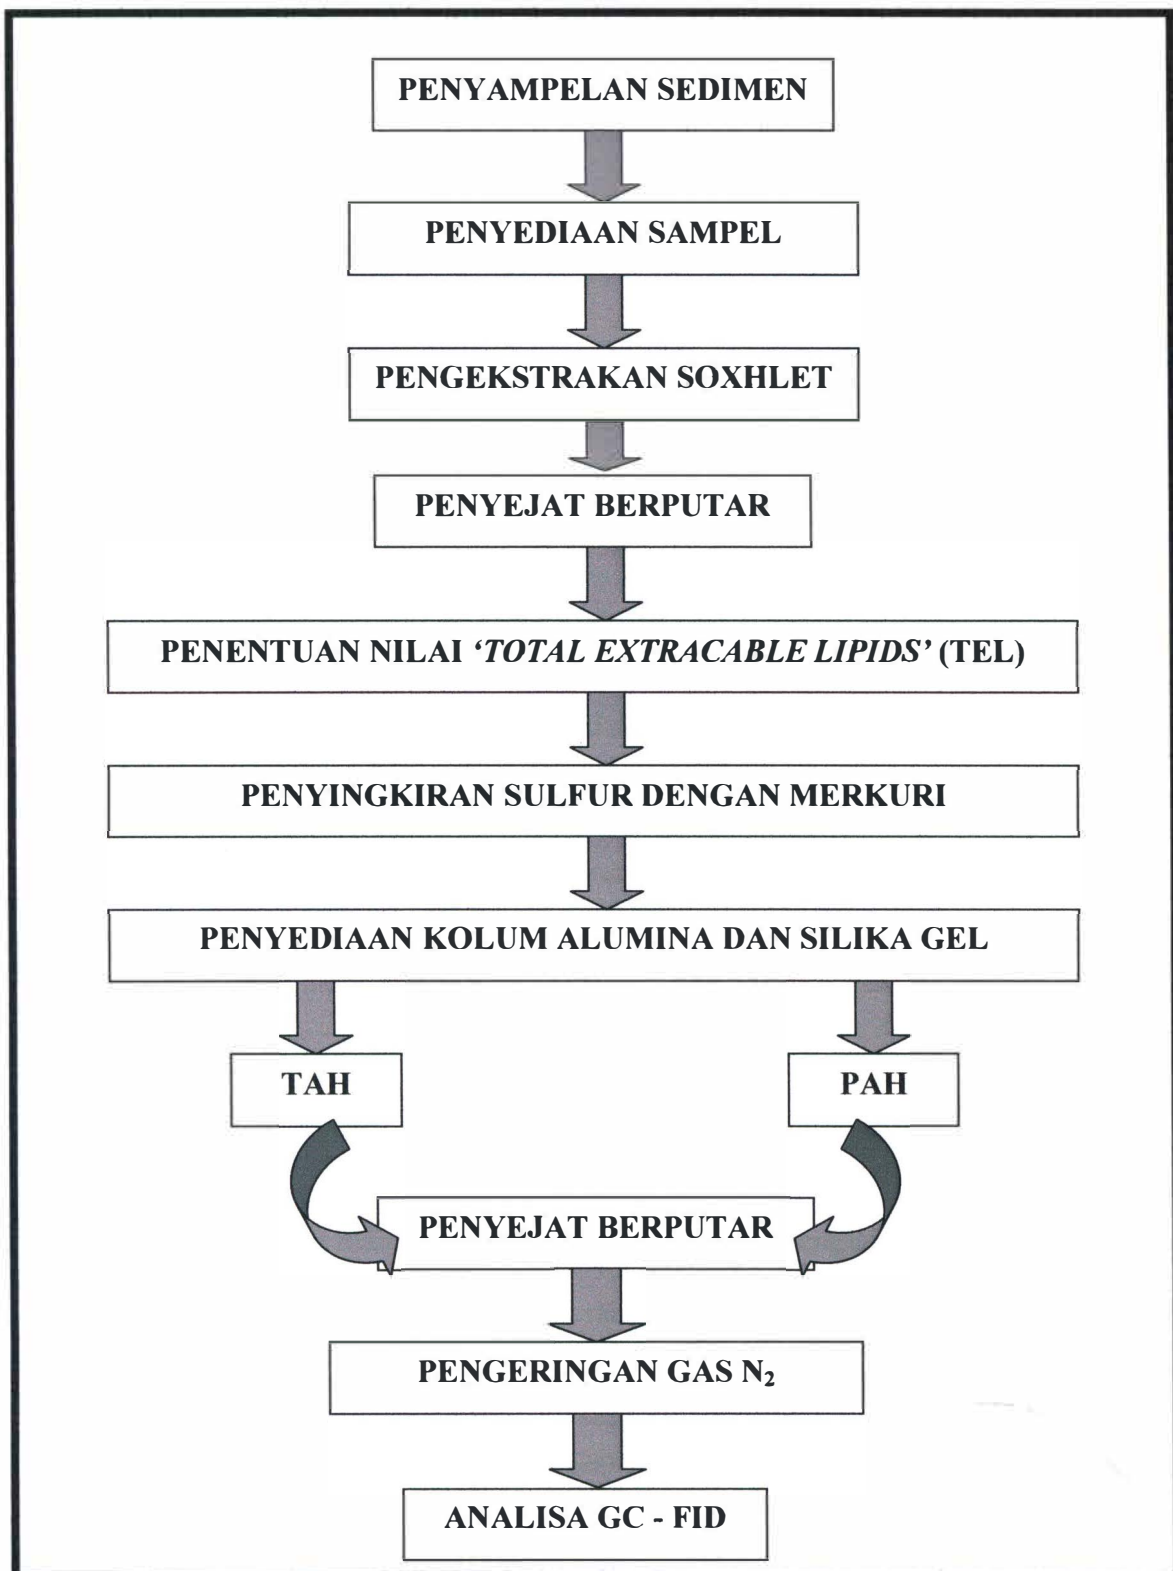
PENYAMPELAN SEDIMEN

PENYEDIAAN SAMPEL

PENGEKSTRAKAN SOXHLET

PENYEJAT BERPUTAR

PENENTUAN NILAI *'TOTAL EXTRACABLE LIPIDS'* (TEL)

PENYINGKIRAN SULFUR DENGAN MERKURI

PENYEDIAAN KOLUM ALUMINA DAN SILIKA GEL

TAH

PAH

PENYEJAT BERPUTAR

PENGERINGAN GAS $N_2$

ANALISA GC - FID